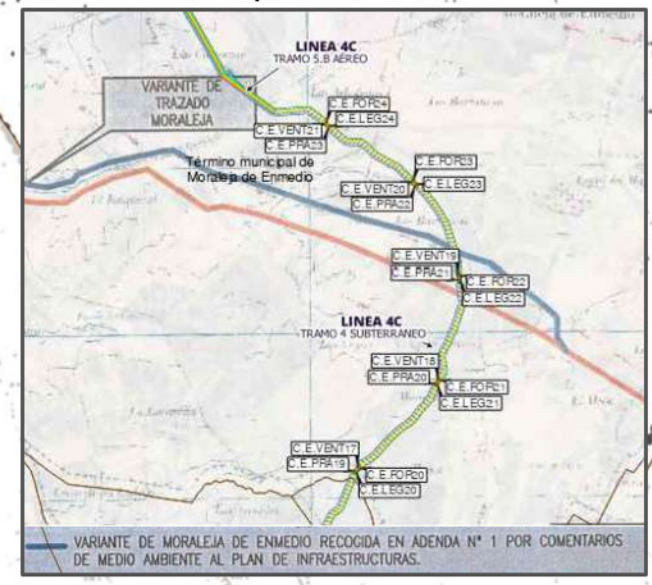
LINEA 4C
TRAMO 5.B AEREO

VARIANTE DE TRAZADO MORALEJA

C.E.FOR24
C.E.LEG24
C.E.VENT21
C.E.PRA23

Término municipal de Moraleja de Enmedio

C.E.FOR23
C.E.VENT20
C.E.LEG23
C.E.PRA22

C.E.VENT19
C.E.PRA21
C.E.FOR22
C.E.LEG22

LINEA 4C
TRAMO 4 SUBTERRANEO

C.E.VENT18
C.E.PRA20
C.E.FOR21
C.E.LEG21

C.E.VENT17
C.E.PRA19
C.E.FOR20
C.E.LEG20

VARIANTE DE MORALEJA DE ENMEDIO RECOGIDA EN ADENDA Nº 1 POR COMENTARIOS DE MEDIO AMBIENTE AL PLAN DE INFRAESTRUCTURAS.